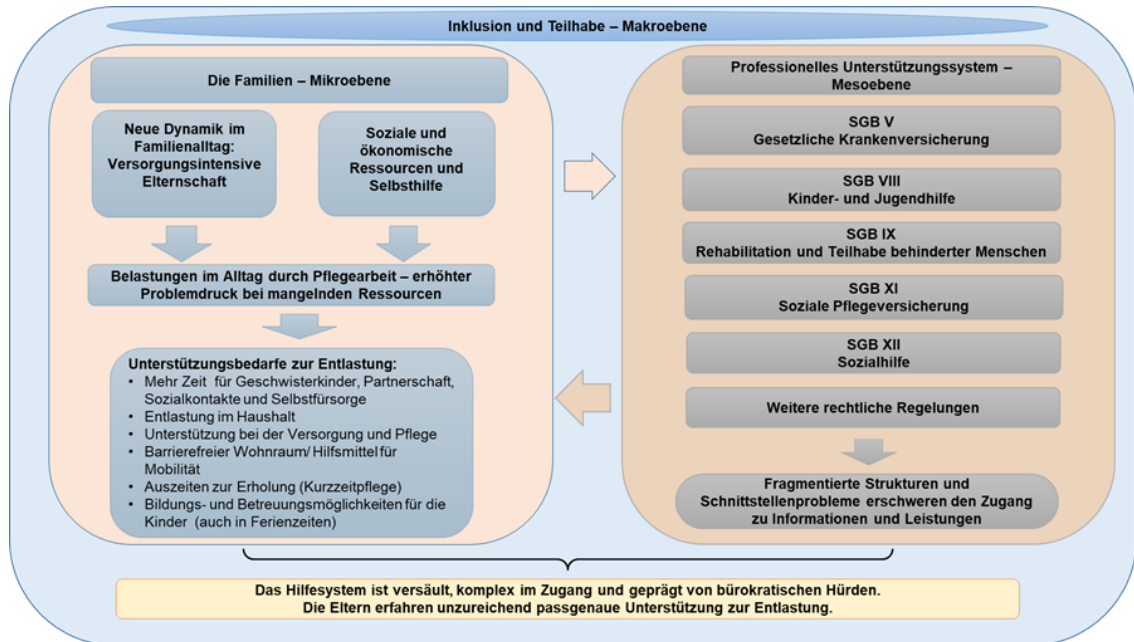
Inklusion und Teilhabe – Makroebene

Die Familien – Mikroebene

Neue Dynamik im Familienalltag: Versorgungsintensive Elternschaft

Soziale und ökonomische Ressourcen und Selbsthilfe

Belastungen im Alltag durch Pflegearbeit – erhöhter Problemdruck bei mangelnden Ressourcen

Unterstützungsbedarfe zur Entlastung:
• Mehr Zeit für Geschwisterkinder, Partnerschaft, Sozialkontakte und Selbstfürsorge
• Entlastung im Haushalt
• Unterstützung bei der Versorgung und Pflege
• Barrierefreier Wohnraum/ Hilfsmittel für Mobilität
• Auszeiten zur Erholung (Kurzzeitpflege)
• Bildungs- und Betreuungsmöglichkeiten für die Kinder (auch in Ferienzeiten)

Professionelles Unterstützungssystem – Mesoebene

SGB V
Gesetzliche Krankenversicherung

SGB VIII
Kinder- und Jugendhilfe

SGB IX
Rehabilitation und Teilhabe behinderter Menschen

SGB XI
Soziale Pflegeversicherung

SGB XII
Sozialhilfe

Weitere rechtliche Regelungen

Fragmentierte Strukturen und Schnittstellenprobleme erschweren den Zugang zu Informationen und Leistungen

Das Hilfesystem ist versäult, komplex im Zugang und geprägt von bürokratischen Hürden.
Die Eltern erfahren unzureichend passgenaue Unterstützung zur Entlastung.